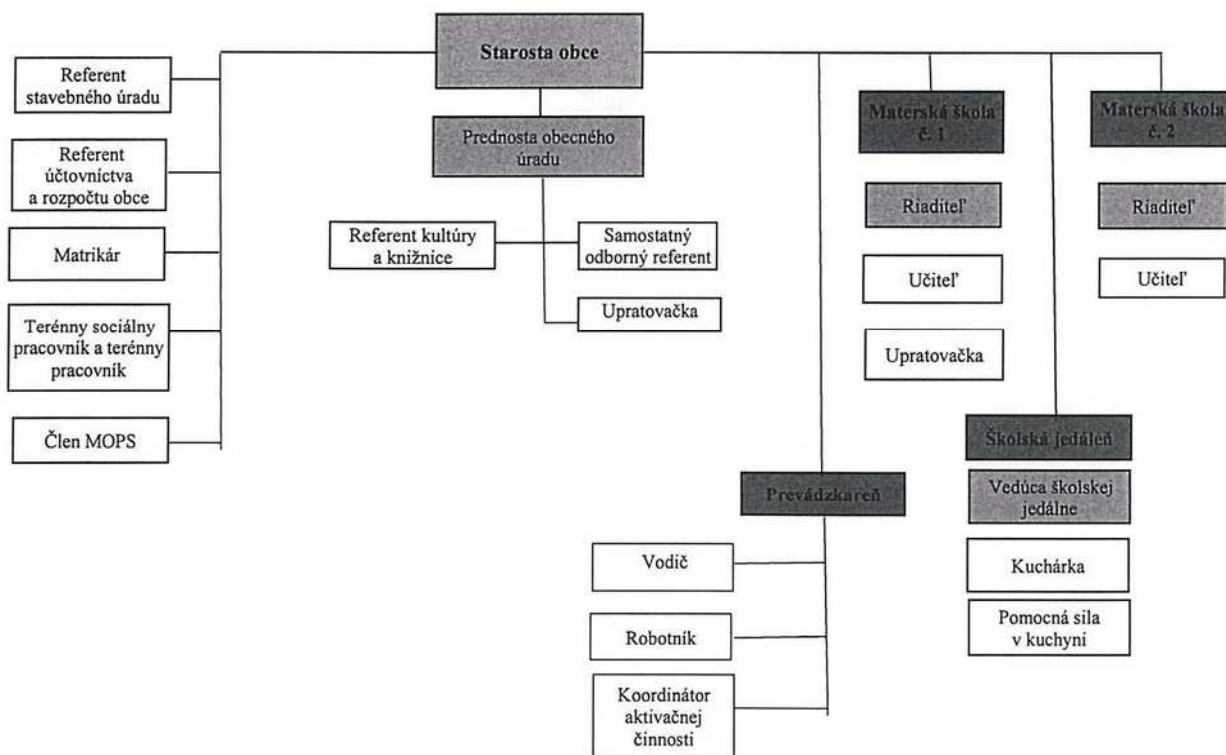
Starosta obce

Referent stavebného úradu

Referent účtovníctva a rozpočtu obce

Matrikár

Terénny sociálny pracovník a terénny pracovník

Člen MOPS

Prednosta obecného úradu

Referent kultúry a knižnice

Samostatný odborný referent

Upratovačka

Materská škola č. 1

Riaditeľ

Učiteľ

Upratovačka

Materská škola č. 2

Riaditeľ

Učiteľ

Školská jedáleň

Vedúca školskej jedálne

Kuchárka

Pomocná sila v kuchyni

Prevádzkareň

Vodič

Robotník

Koordinátor aktivačnej činnosti